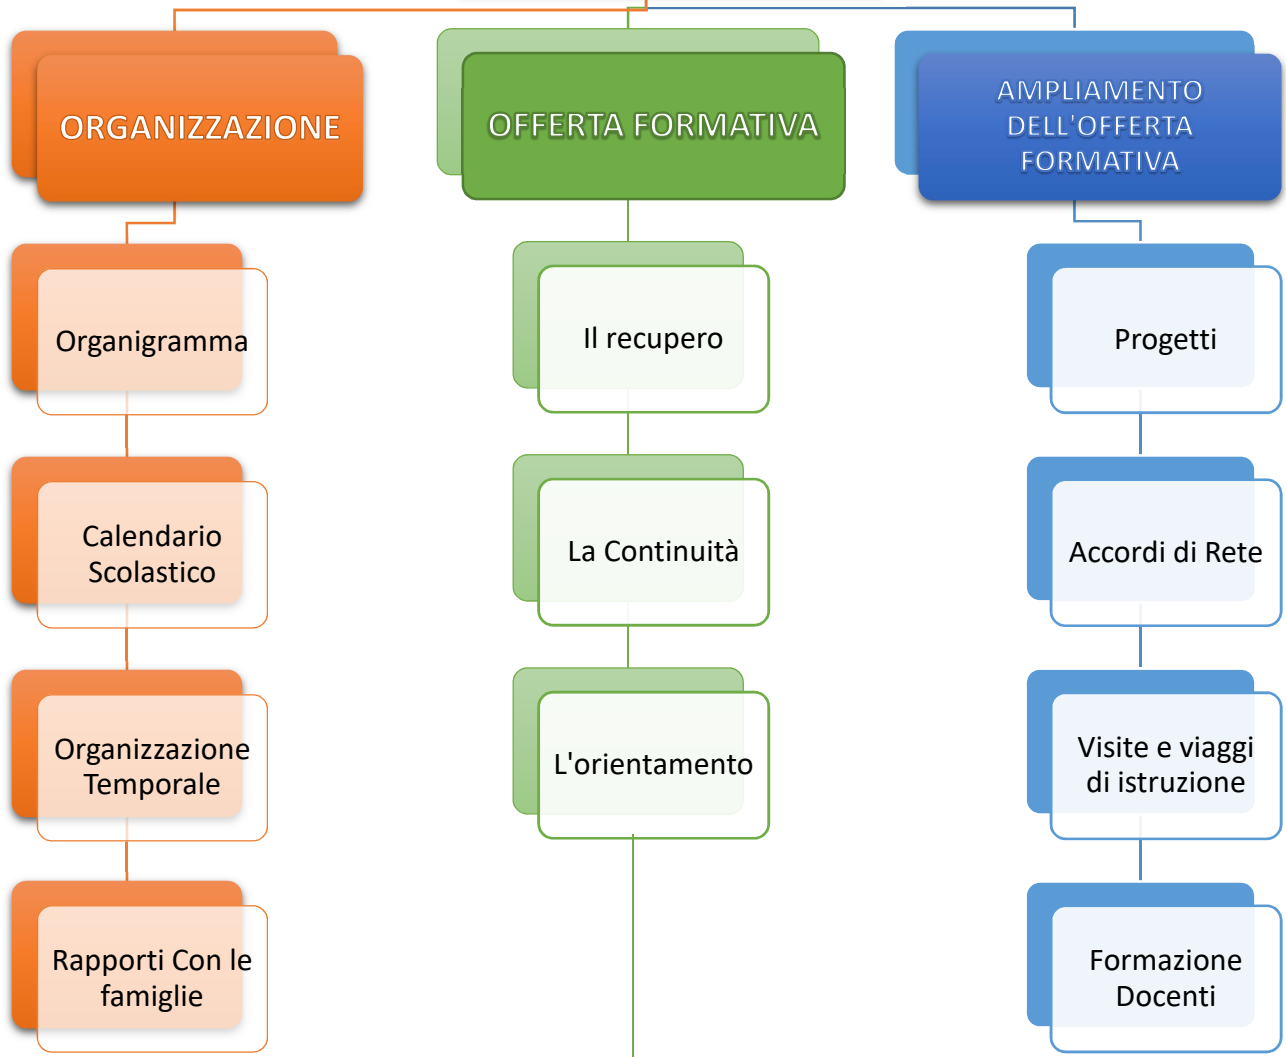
ORGANIZZAZIONE

Organigramma

Calendario Scolastico

Organizzazione Temporale

Rapporti Con le famiglie

OFFERTA FORMATIVA

Il recupero

La Continuità

L'orientamento

AMPLIAMENTO DELL'OFFERTA FORMATIVA

Progetti

Accordi di Rete

Visite e viaggi di istruzione

Formazione Docenti